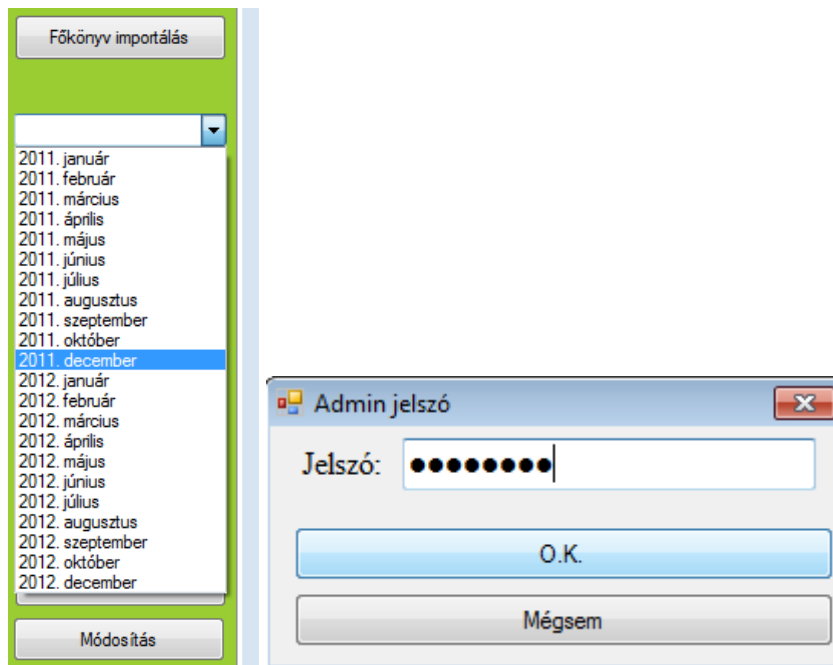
Főkönyv importálás

2011. január
2011. február
2011. március
2011. április
2011. május
2011. június
2011. július
2011. augusztus
2011. szeptember
2011. október
2011. december
2012. január
2012. február
2012. március
2012. április
2012. május
2012. június
2012. július
2012. augusztus
2012. szeptember
2012. október
2012. december

Módosítás

Admin jelszó

Jelszó: ●●●●●●●●

O.K.

Mégsem